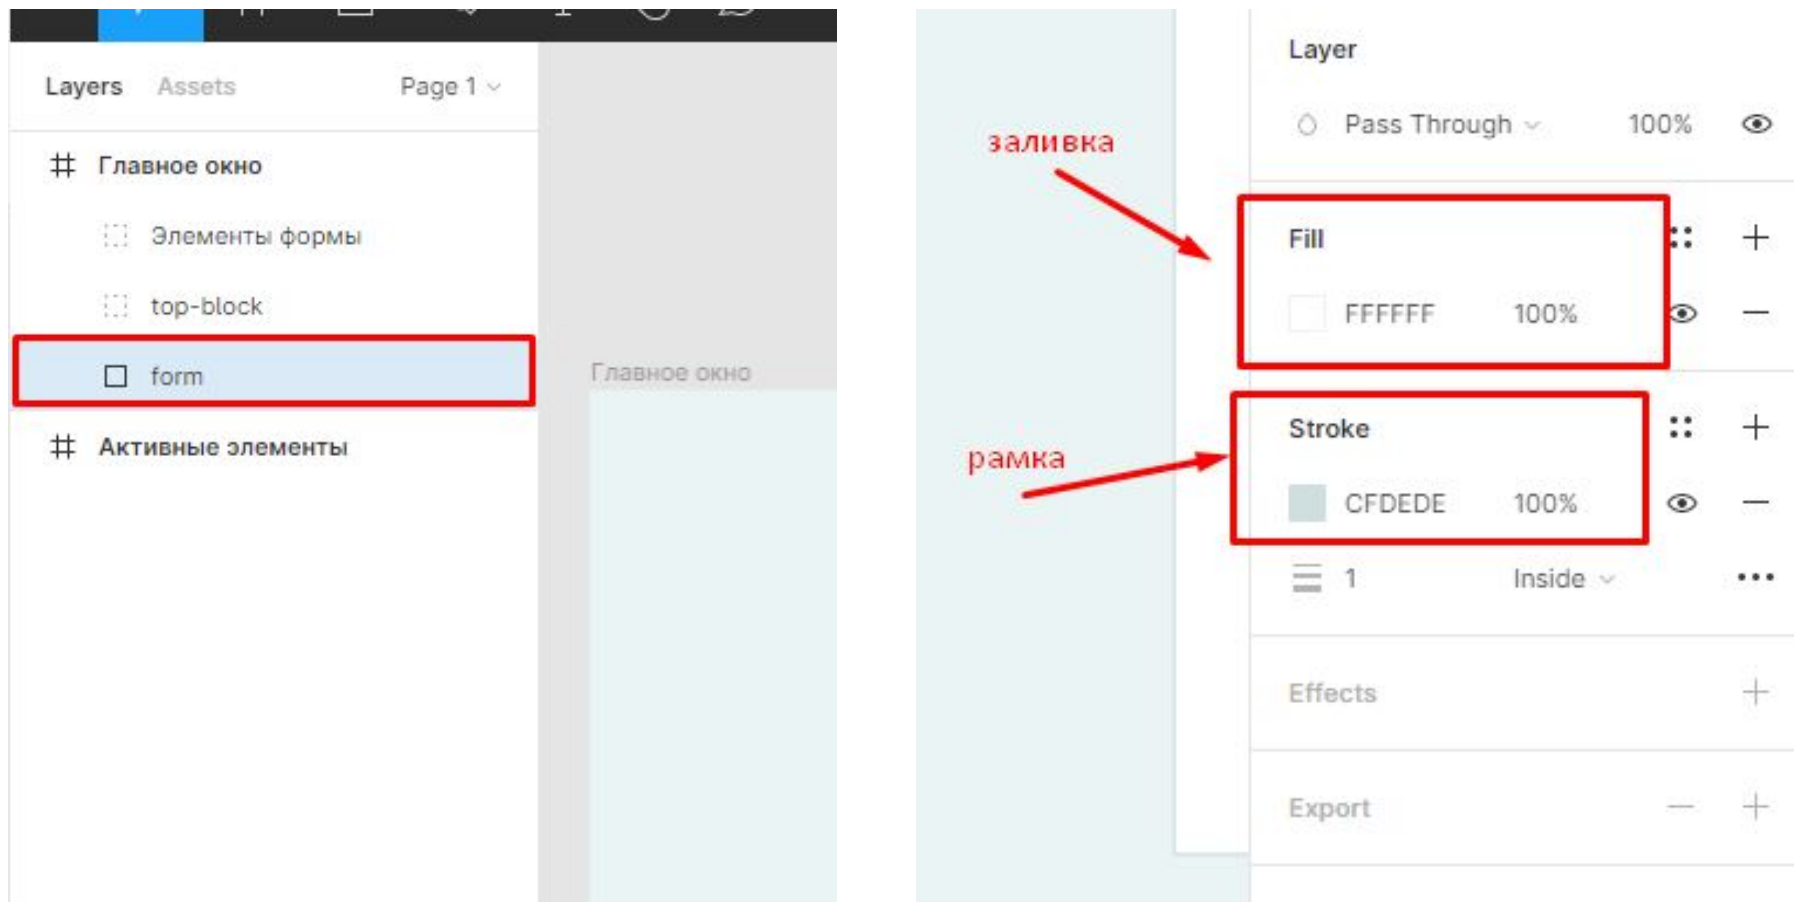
Layers Assets Page 1

Главное окно

Элементы формы

top-block

form

Активные элементы

Главное окно

заливка

рамка

Layer

Pass Through 100%

Fill

FFFFFF 100%

Stroke

CFDEDE 100%

1 Inside

Effects

Export